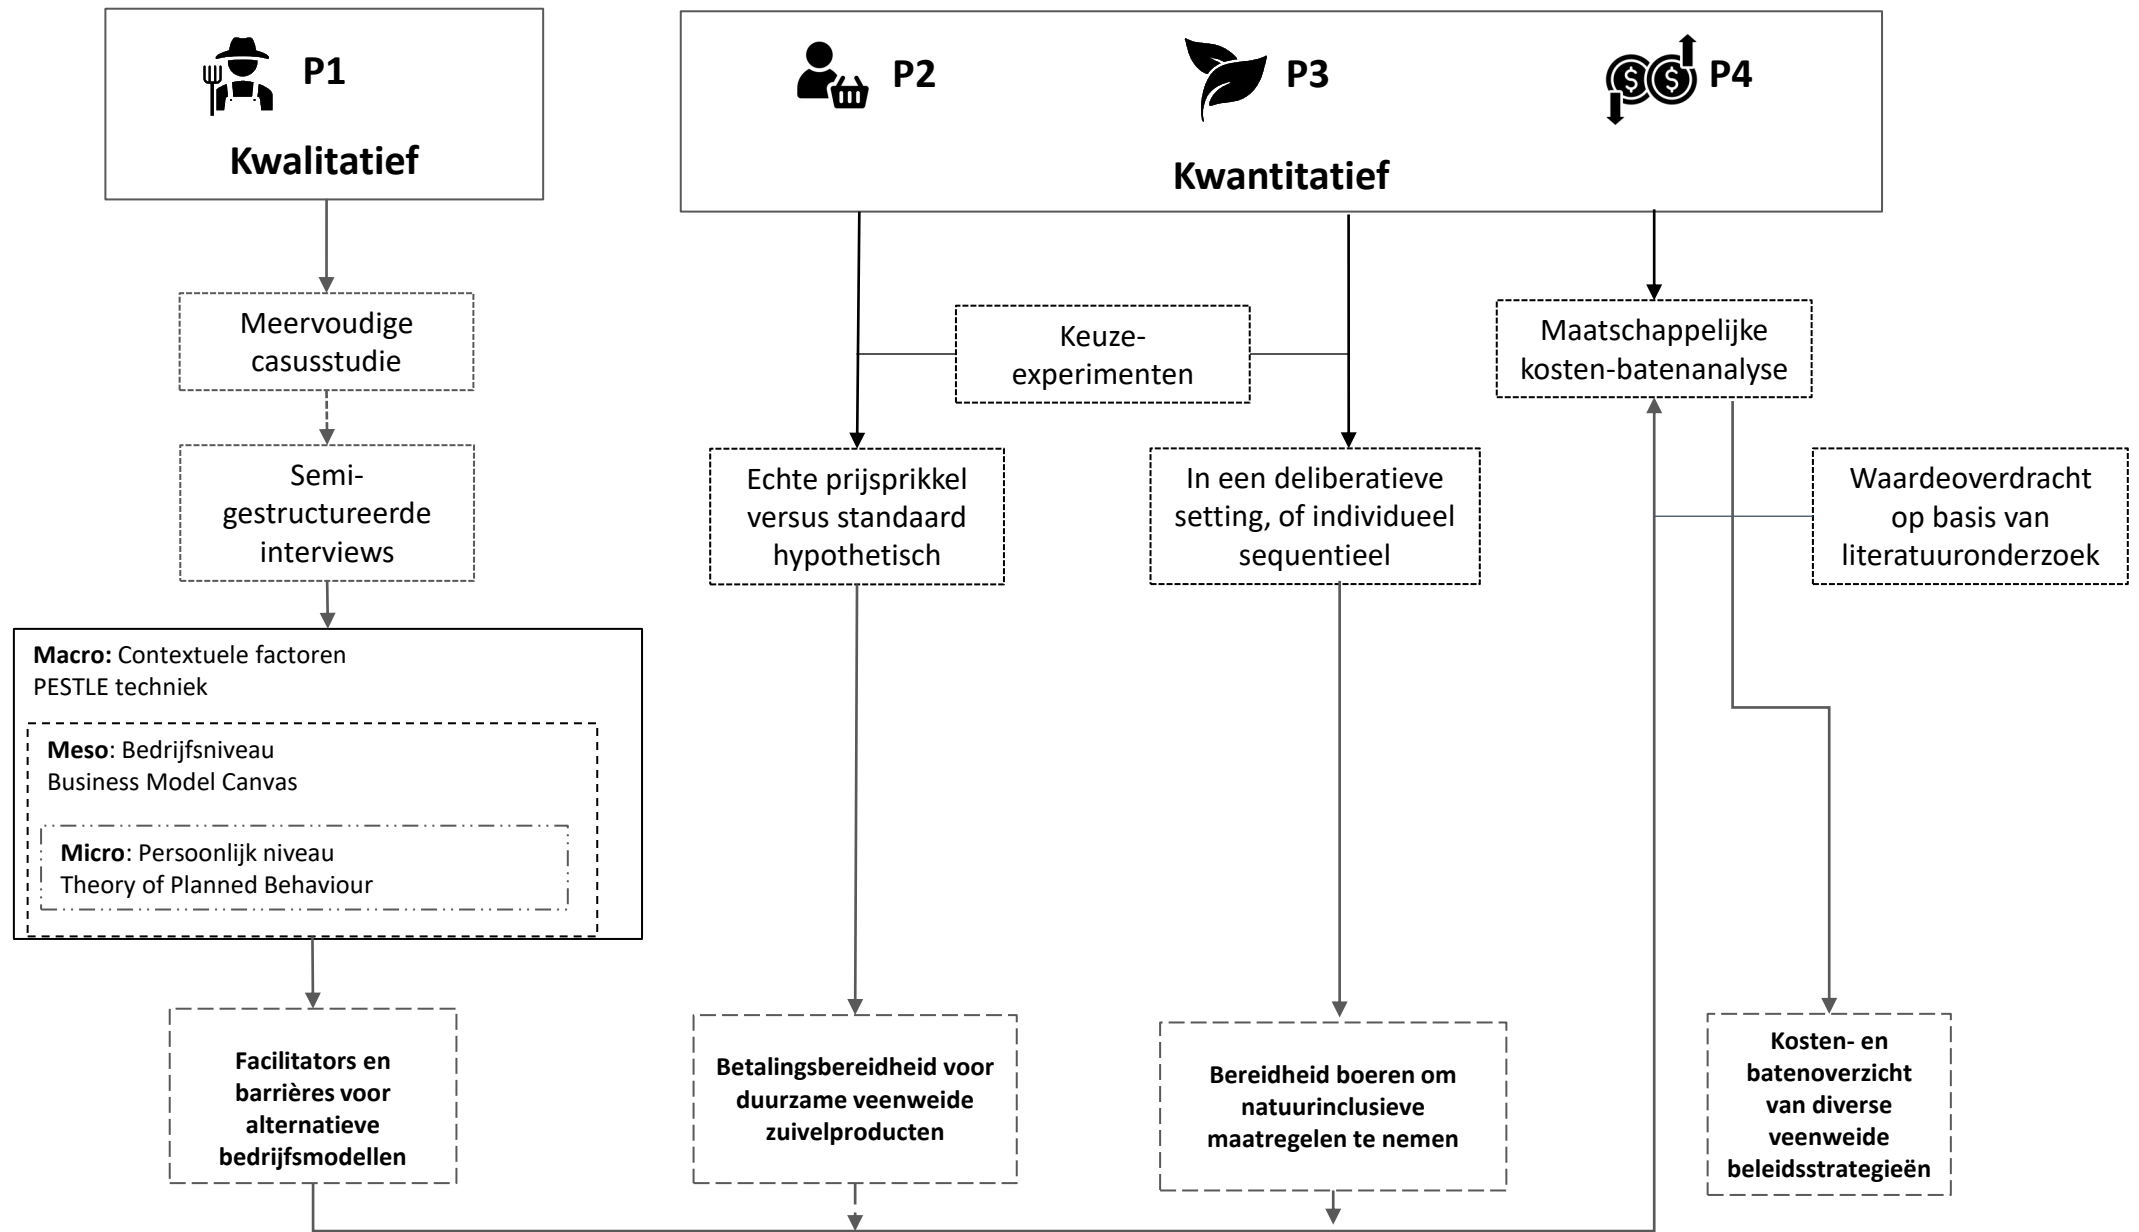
P1

Kwalitatief

P2 P3 P4

Kwantitatief

Meervoudige casusstudie

Semi-gestructureerde interviews

Keuze-experimenten

Maatschappelijke kosten-batenanalyse

Echte prijsprikkel versus standaard hypothetisch

In een deliberatieve setting, of individueel sequentieel

Waardeoverdracht op basis van literatuuronderzoek

**Macro:** Contextuele factoren
PESTLE techniek

**Meso**: Bedrijfsniveau
Business Model Canvas

**Micro**: Persoonlijk niveau
Theory of Planned Behaviour

**Facilitators en barrières voor alternatieve bedrijfsmodellen**

**Betalingsbereidheid voor duurzame veenweide zuivelproducten**

**Bereidheid boeren om natuurinclusieve maatregelen te nemen**

**Kosten- en batenoverzicht van diverse veenweide beleidsstrategieën**